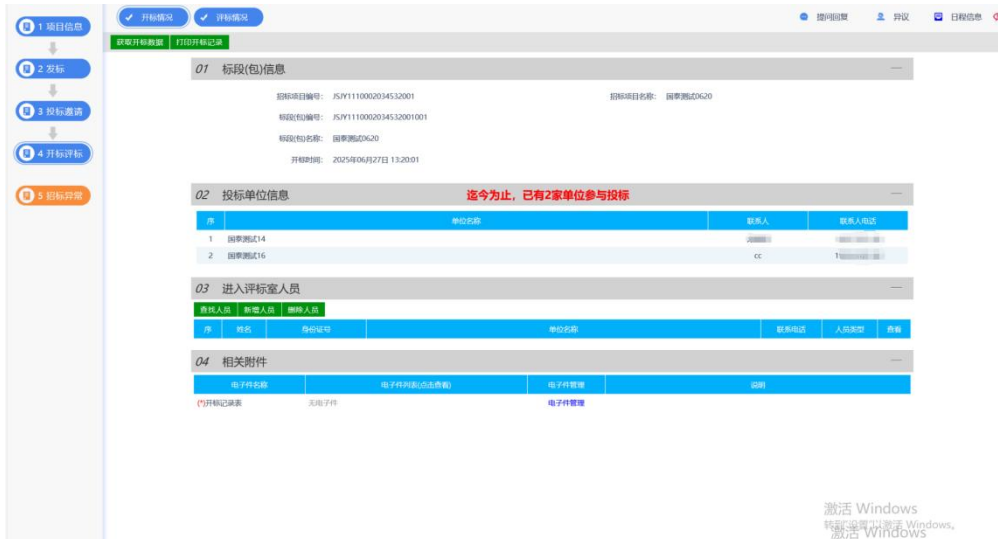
1 项目信息
2 发标
3 投标邀请
4 开标评标
5 招标异常

开标情况
评标情况

提问回复
异议
日程信息

获取开标数据
打印开标记录

01 标段(包)信息

招标项目编号： JSJY1110002034532001
招标项目名称： 国泰测试0620
标段(包)编号： JSJY1110002034532001001
标段(包)名称： 国泰测试0620
开标时间： 2025年06月27日 13:20:01

02 投标单位信息
迄今为止，已有2家单位参与投标

| 序 | 单位名称 | 联系人 | 联系人电话 |
|---|---|---|---|
| 1 | 国泰测试14 | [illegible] | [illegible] |
| 2 | 国泰测试16 | cc | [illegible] |

03 进入评标室人员

查找人员
新增人员
删除人员

| 序 | 姓名 | 身份证号 | 单位名称 | 联系电话 | 人员类型 | 查看 |
|---|---|---|---|---|---|---|

04 相关附件

| 电子件名称 | 电子件列表(点击查看) | 电子件管理 | 说明 |
|---|---|---|---|
| (*)开标记录表 | 无电子件 | 电子件管理 | |

激活 Windows
转到"设置"以激活 Windows。